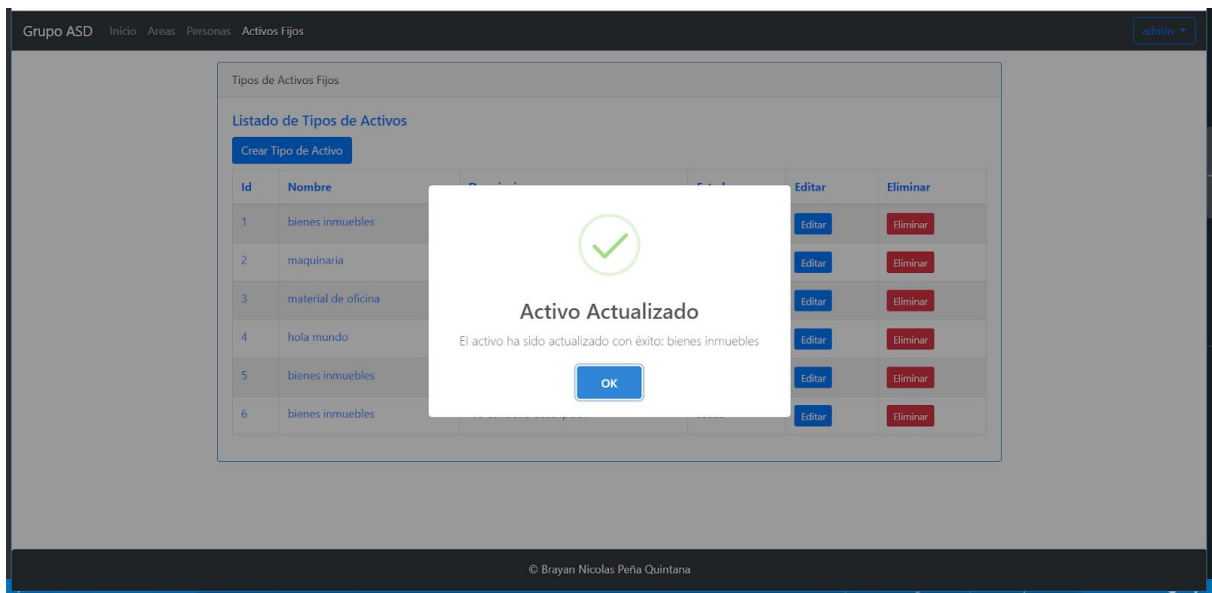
Grupo ASD Inicio Areas Personas Activos Fijos admin

Tipos de Activos Fijos

Listado de Tipos de Activos

Crear Tipo de Activo

| Id | Nombre | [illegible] | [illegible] | Editar | Eliminar |
|---|---|---|---|---|---|
| 1 | bienes inmuebles | | | Editar | Eliminar |
| 2 | maquinaria | | | Editar | Eliminar |
| 3 | material de oficina | | | Editar | Eliminar |
| 4 | hola mundo | | | Editar | Eliminar |
| 5 | bienes inmuebles | | | Editar | Eliminar |
| 6 | bienes inmuebles | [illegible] | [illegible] | Editar | Eliminar |

Activo Actualizado

El activo ha sido actualizado con éxito: bienes inmuebles

OK

© Brayan Nicolas Peña Quintana